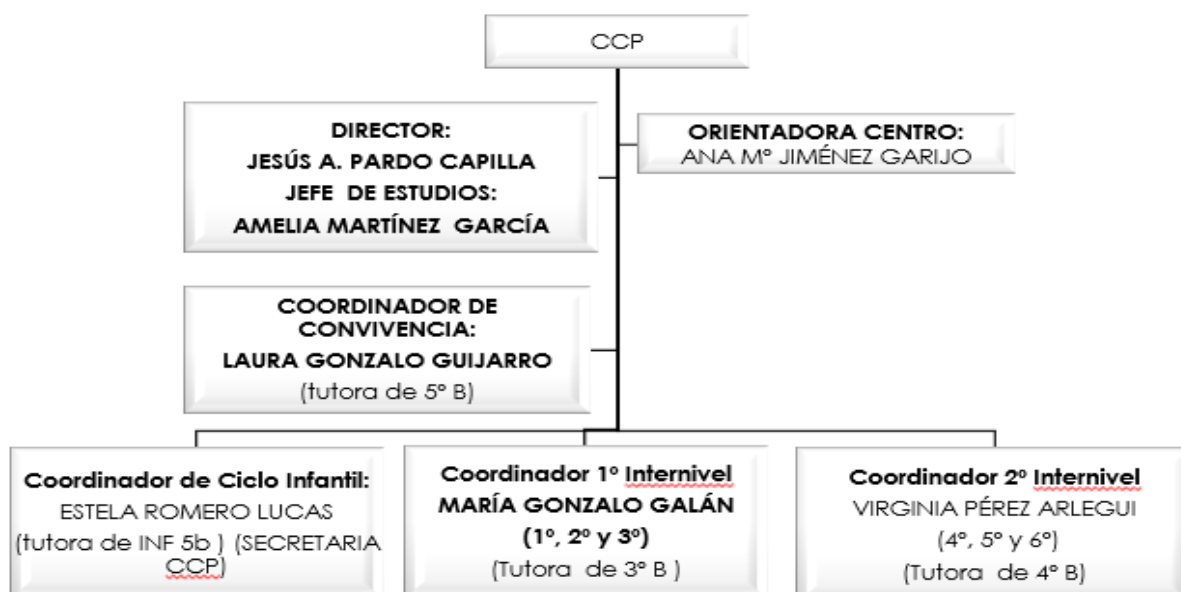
CCP

DIRECTOR:
JESÚS A. PARDO CAPILLA
JEFE DE ESTUDIOS:
AMELIA MARTÍNEZ GARCÍA

ORIENTADORA CENTRO:
ANA Mº JIMÉNEZ GARIJO

COORDINADOR DE CONVIVENCIA:
LAURA GONZALO GUIJARRO
(tutora de 5º B)

Coordinador de Ciclo Infantil:
ESTELA ROMERO LUCAS
(tutora de INF 5b ) (SECRETARIA CCP)

Coordinador 1º Internivel
MARÍA GONZALO GALÁN
(1º, 2º y 3º)
(Tutora de 3º B )

Coordinador 2º Internivel
VIRGINIA PÉREZ ARLEGUI
(4º, 5º y 6º)
(Tutora de 4º B)